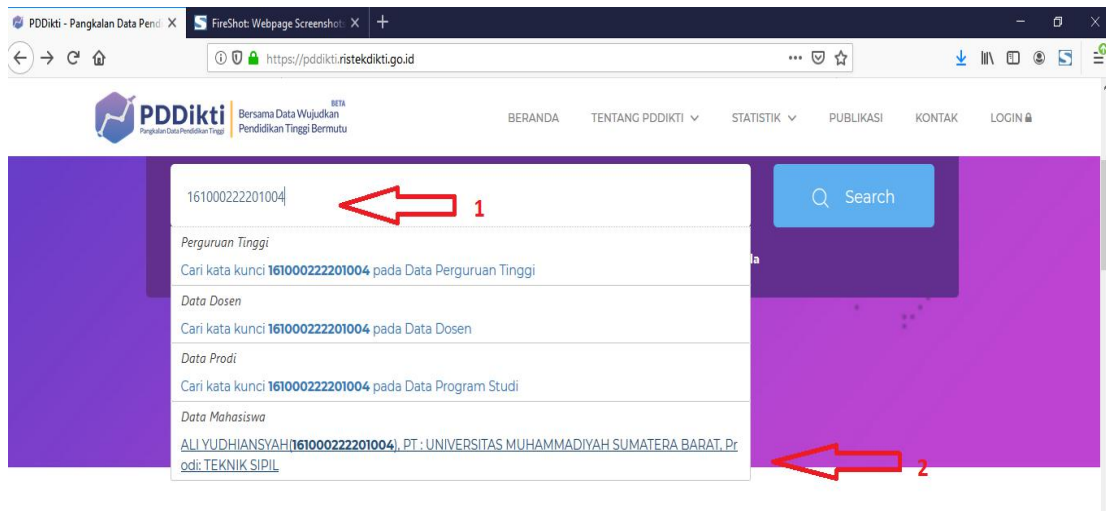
PDDikti - Pangkalan Data Pendi ×
FireShot: Webpage Screenshot ×
+
https://pddikti.ristekdikti.go.id
PDDikti
Pangkalan Data Pendidikan Tinggi
BETA
Bersama Data Wujudkan Pendidikan Tinggi Bermutu
BERANDA
TENTANG PDDIKTI
STATISTIK
PUBLIKASI
KONTAK
LOGIN
161000222201004
1
Search
Perguruan Tinggi
Cari kata kunci **161000222201004** pada Data Perguruan Tinggi
Data Dosen
Cari kata kunci **161000222201004** pada Data Dosen
Data Prodi
Cari kata kunci **161000222201004** pada Data Program Studi
Data Mahasiswa
ALI YUDHIANSYAH(**161000222201004**), PT : UNIVERSITAS MUHAMMADIYAH SUMATERA BARAT, Prodi: TEKNIK SIPIL
2